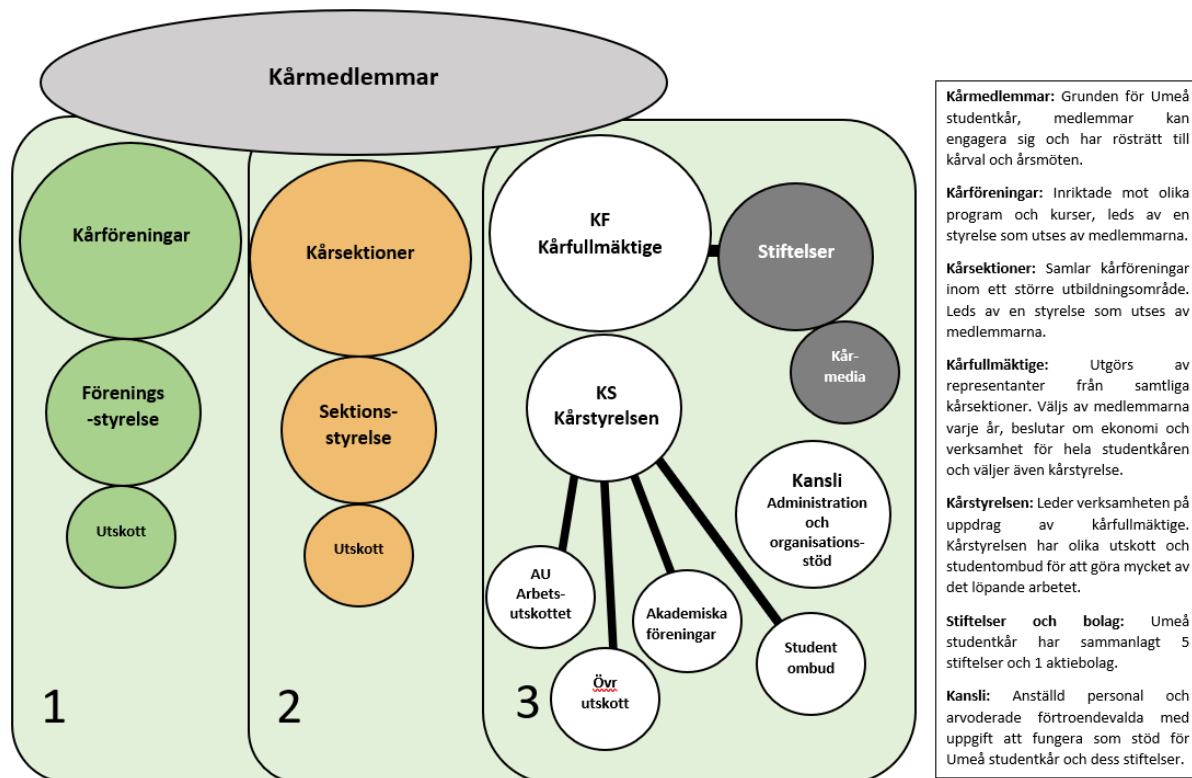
Kårmedlemmar

Kårföreningar

Förenings-styrelse

Utskott

1

Kårsektioner

Sektions-styrelse

Utskott

2

KF
Kårfullmäktige

Stiftelser

Kår-media

KS
Kårstyrelsen

Kansli
Administration och organisations-stöd

AU
Arbets-utskottet

Akademiska föreningar

Student ombud

Övr utskott

3

Kårmedlemmar: Grunden för Umeå studentkår, medlemmar kan engagera sig och har rösträtt till kårval och årsmöten.

Kårföreningar: Inriktade mot olika program och kurser, leds av en styrelse som utses av medlemmarna.

Kårsektioner: Samlar kårföreningar inom ett större utbildningsområde. Leds av en styrelse som utses av medlemmarna.

Kårfullmäktige: Utgörs av representanter från samtliga kårsektioner. Väljs av medlemmarna varje år, beslutar om ekonomi och verksamhet för hela studentkåren och väljer även kårstyrelse.

Kårstyrelsen: Leder verksamheten på uppdrag av kårfullmäktige. Kårstyrelsen har olika utskott och studentombud för att göra mycket av det löpande arbetet.

Stiftelser och bolag: Umeå studentkår har sammanlagt 5 stiftelser och 1 aktiebolag.

Kansli: Anställd personal och arvoderade förtroendevalda med uppgift att fungera som stöd för Umeå studentkår och dess stiftelser.